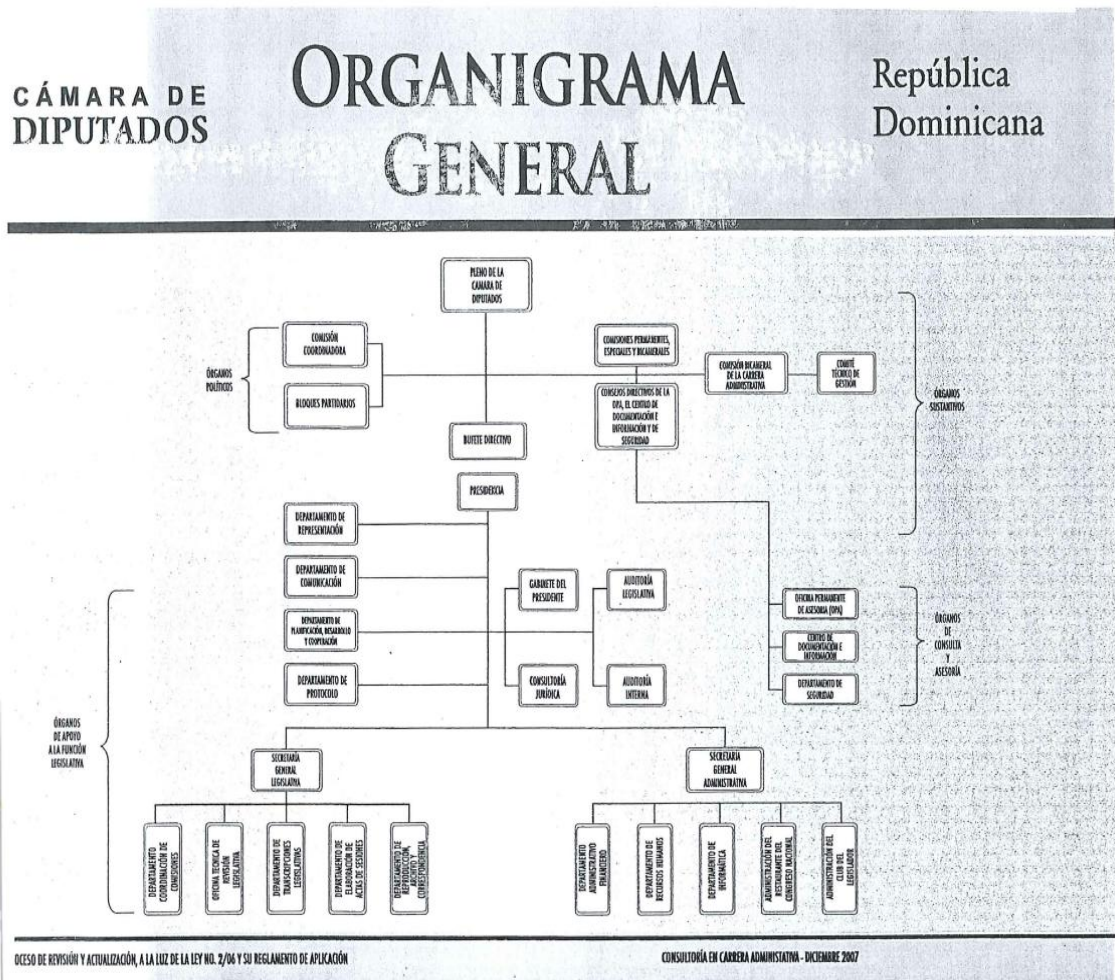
CÁMARA DE DIPUTADOS

ORGANIGRAMA GENERAL

República Dominicana

PLENO DE LA CÁMARA DE DIPUTADOS

ÓRGANOS POLÍTICOS

COMISIÓN COORDINADORA

BLOQUES PARTIDARIOS

COMISIONES PERMANENTES, ESPECIALES Y BICAMERALES

COMISIÓN BICAMERAL DE LA CARRERA ADMINISTRATIVA

COMITÉ TÉCNICO DE GESTIÓN

CONSEJOS DIRECTIVOS DE LA OPA, EL CENTRO DE DOCUMENTACIÓN E INFORMACIÓN Y DE SEGURIDAD

ÓRGANOS SUSTANTIVOS

BUFETE DIRECTIVO

PRESIDENCIA

DEPARTAMENTO DE REPRESENTACIÓN

DEPARTAMENTO DE COMUNICACIÓN

DEPARTAMENTO DE PLANIFICACIÓN, DESARROLLO Y COOPERACIÓN

DEPARTAMENTO DE PROTOCOLO

GABINETE DEL PRESIDENTE

CONSULTORÍA JURÍDICA

AUDITORÍA LEGISLATIVA

AUDITORÍA INTERNA

OFICINA PERMANENTE DE ASESORÍA (OPA)

CENTRO DE DOCUMENTACIÓN E INFORMACIÓN

DEPARTAMENTO DE SEGURIDAD

ÓRGANOS DE CONSULTA Y ASESORÍA

ÓRGANOS DE APOYO A LA FUNCIÓN LEGISLATIVA

SECRETARÍA GENERAL LEGISLATIVA

SECRETARÍA GENERAL ADMINISTRATIVA

DEPARTAMENTO COORDINACIÓN DE COMISIONES

OFICINA TÉCNICA DE REVISIÓN LEGISLATIVA

DEPARTAMENTO DE TRANSCRIPCIONES LEGISLATIVAS

DEPARTAMENTO DE ELABORACIÓN DE ACTAS DE SESIONES

DEPARTAMENTO DE REPRODUCCIÓN, ARCHIVO Y CORRESPONDENCIA

DEPARTAMENTO ADMINISTRATIVO FINANCIERO

DEPARTAMENTO DE RECURSOS HUMANOS

DEPARTAMENTO DE INFORMÁTICA

ADMINISTRACIÓN DEL RESTAURANTE DEL CONGRESO NACIONAL

ADMINISTRACIÓN DEL CLUB DEL LEGISLADOR

OCESO DE REVISIÓN Y ACTUALIZACIÓN, A LA LUZ DE LA LEY NO. 2/06 Y SU REGLAMENTO DE APLICACIÓN

CONSULTORÍA EN CARRERA ADMINISTATIVA - DICIEMBRE 2007